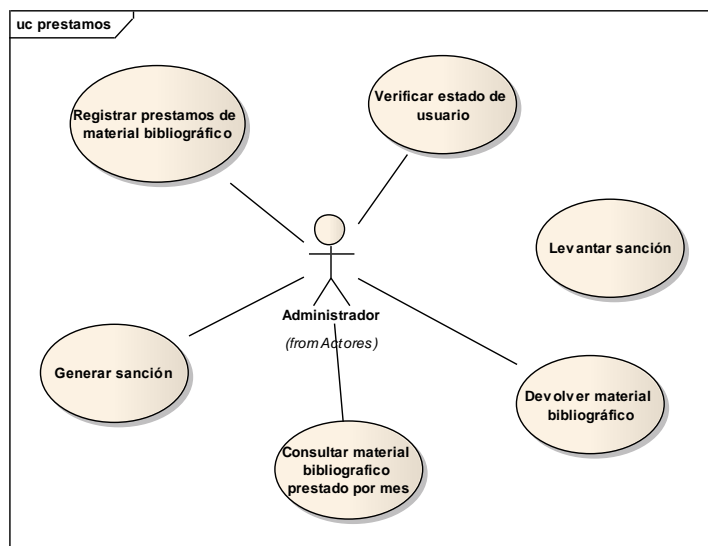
uc prestamos

Registrar prestamos de material bibliográfico

Verificar estado de usuario

Levantar sanción

Administrador

(from Actores)

Generar sanción

Devolver material bibliográfico

Consultar material bibliografico prestado por mes